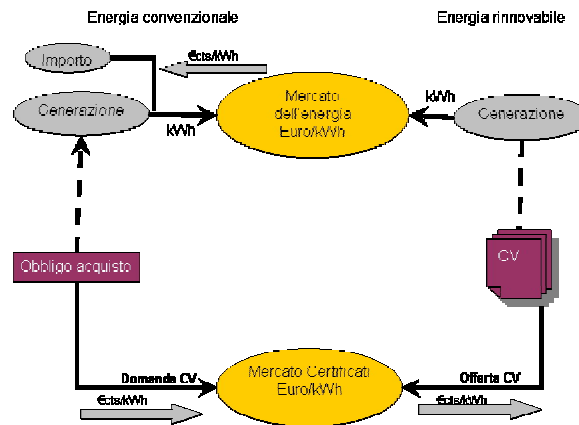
Energia convenzionale

Energia rinnovabile

Importo

€cts/kWh

Generazione

kWh

Mercato dell'energia Euro/kWh

kWh

Generazione

CV

Obbligo acquisto

Domanda CV

Mercato Certificati Euro/kWh

Offerta CV

€cts/kWh

€cts/kWh